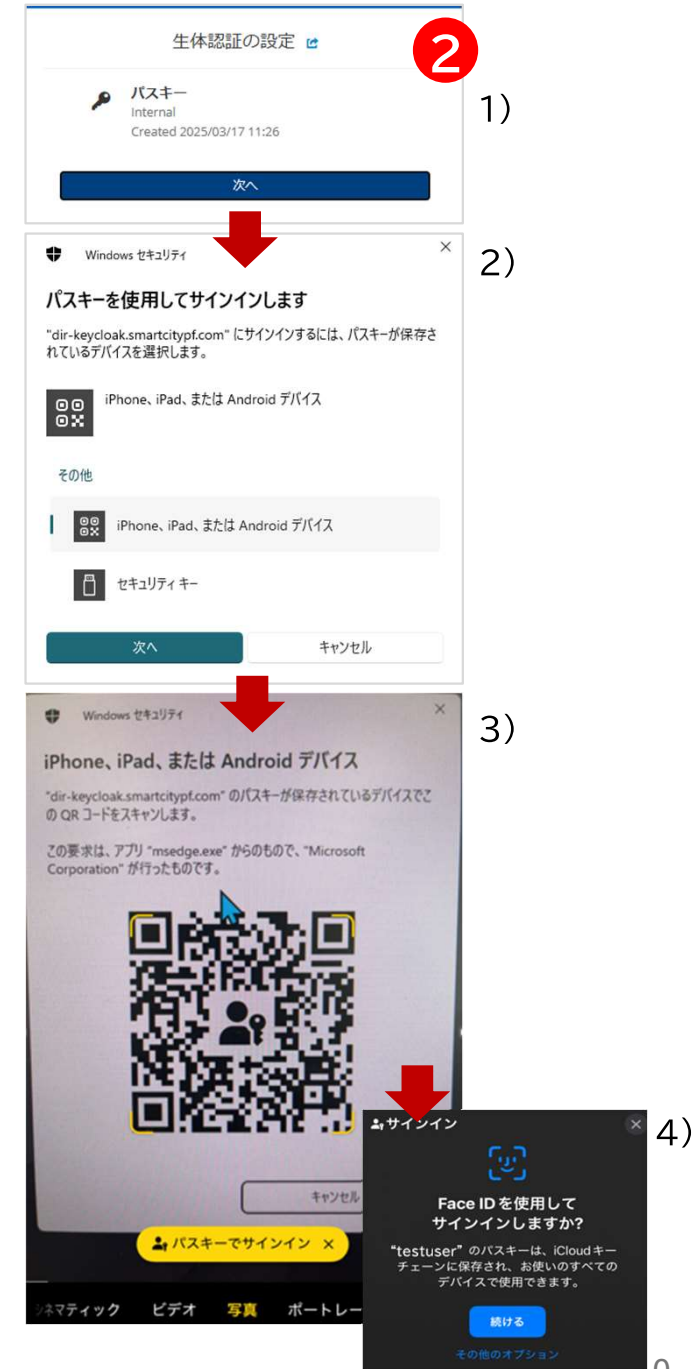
生体認証の設定

2

パスキー
Internal
Created 2025/03/17 11:26

次へ

1）

Windows セキュリティ

パスキーを使用してサインインします

"dir-keycloak.smartcitypf.com" にサインインするには、パスキーが保存されているデバイスを選択します。

iPhone、iPad、または Android デバイス

その他

iPhone、iPad、または Android デバイス

セキュリティ キー

次へ

キャンセル

2）

Windows セキュリティ

iPhone、iPad、または Android デバイス

"dir-keycloak.smartcitypf.com" のパスキーが保存されているデバイスでこの QR コードをスキャンします。

この要求は、アプリ "msedge.exe" からのもので、"Microsoft Corporation" が行ったものです。

キャンセル

パスキーでサインイン ×

シネマティック　ビデオ　写真　ポートレー

3）

サインイン

Face ID を使用してサインインしますか?

"testuser" のパスキーは、iCloud キーチェーンに保存され、お使いのすべてのデバイスで使用できます。

続ける

その他のオプション

4）

9